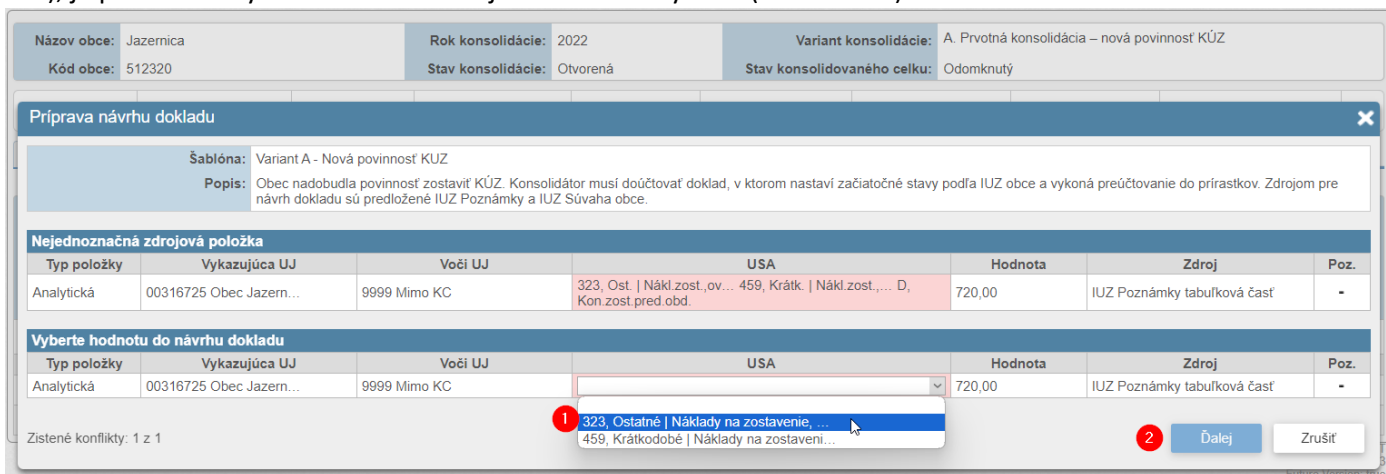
| | | | | | |
|---|---|---|---|---|---|
| Názov obce: | Jazernica | Rok konsolidácie: | 2022 | Variant konsolidácie: | A. Prvotná konsolidácia – nová povinnosť KÚZ |
| Kód obce: | 512320 | Stav konsolidácie: | Otvorená | Stav konsolidovaného celku: | Odomknutý |

Príprava návrhu dokladu

Šablóna: Variant A - Nová povinnosť KUZ

Popis: Obec nadobudla povinnosť zostaviť KÚZ. Konsolidátor musí doúčtovať doklad, v ktorom nastaví začiatočné stavy podľa IUZ obce a vykoná preúčtovanie do prírastkov. Zdrojom pre návrh dokladu sú predložené IUZ Poznámky a IUZ Súvaha obce.

Nejednoznačná zdrojová položka

| Typ položky | Vykazujúca UJ | Voči UJ | USA | Hodnota | Zdroj | Poz. |
|---|---|---|---|---|---|---|
| Analytická | 00316725 Obec Jazern... | 9999 Mimo KC | 323, Ost. \| Nákl.zost.,ov... 459, Krátk. \| Nákl.zost.,... D, Kon.zost.pred.obd. | 720,00 | IUZ Poznámky tabuľková časť | - |

Vyberte hodnotu do návrhu dokladu

| Typ položky | Vykazujúca UJ | Voči UJ | USA | Hodnota | Zdroj | Poz. |
|---|---|---|---|---|---|---|
| Analytická | 00316725 Obec Jazern... | 9999 Mimo KC | | 720,00 | IUZ Poznámky tabuľková časť | - |

1
323, Ostatné | Náklady na zostavenie, ...
459, Krátkodobé | Náklady na zostaveni...

Zistené konflikty: 1 z 1

2
Ďalej
Zrušiť